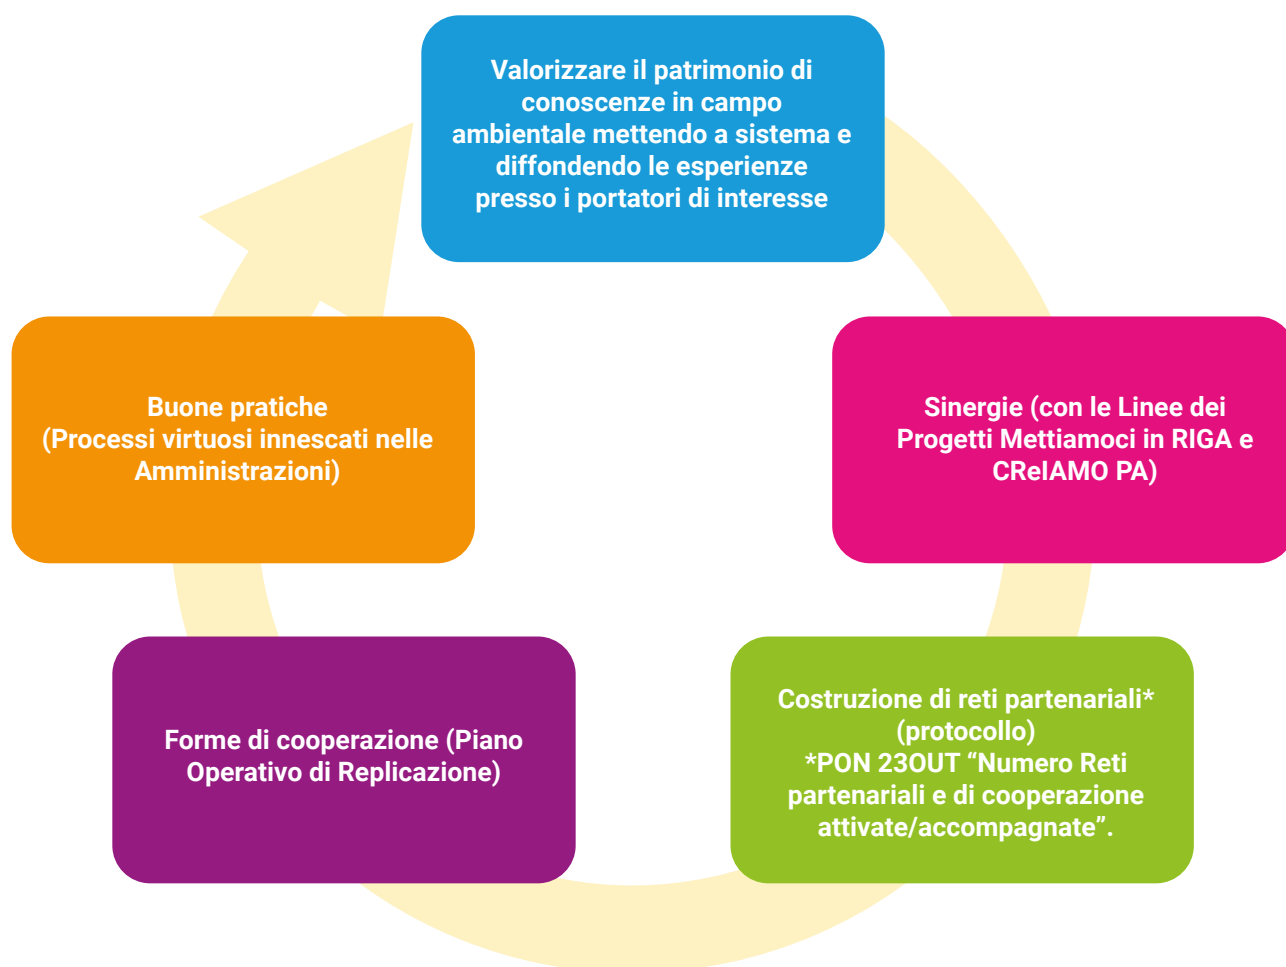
Valorizzare il patrimonio di conoscenze in campo ambientale mettendo a sistema e diffondendo le esperienze presso i portatori di interesse

Sinergie (con le Linee dei Progetti Mettiamoci in RIGA e CReIAMO PA)

Costruzione di reti partenariali* (protocollo)
*PON 23OUT “Numero Reti partenariali e di cooperazione attivate/accompagnate”.

Forme di cooperazione (Piano Operativo di Replicazione)

Buone pratiche
(Processi virtuosi innescati nelle Amministrazioni)